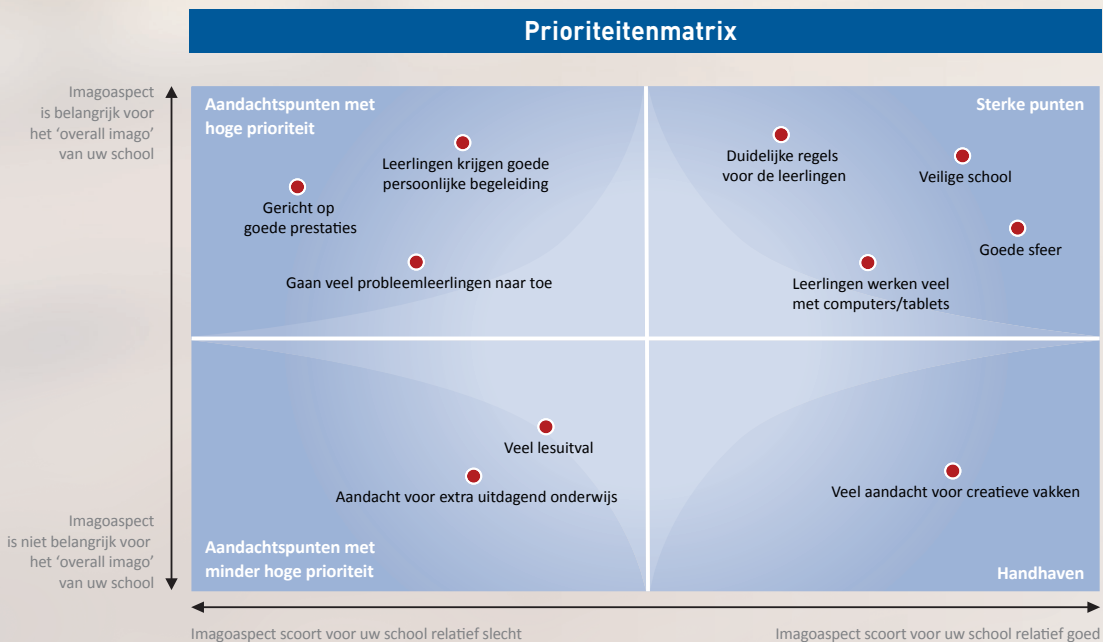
Prioriteitenmatrix

Imagoaspect is belangrijk voor het 'overall imago' van uw school

Aandachtspunten met hoge prioriteit

Leerlingen krijgen goede persoonlijke begeleiding

Gericht op goede prestaties

Gaan veel probleemleerlingen naar toe

Sterke punten

Duidelijke regels voor de leerlingen

Veilige school

Goede sfeer

Leerlingen werken veel met computers/tablets

Veel lesuitval

Aandacht voor extra uitdagend onderwijs

Veel aandacht voor creatieve vakken

Imagoaspect is niet belangrijk voor het 'overall imago' van uw school

Aandachtspunten met minder hoge prioriteit

Handhaven

Imagoaspect scoort voor uw school relatief slecht

Imagoaspect scoort voor uw school relatief goed